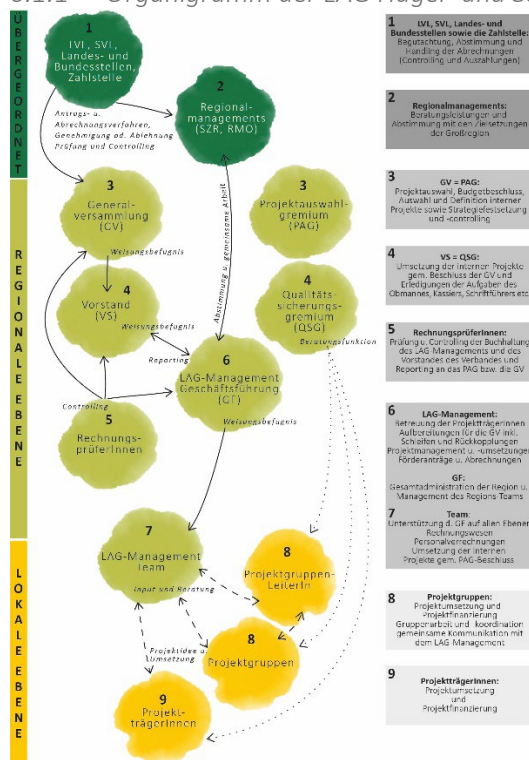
3.1.1 Organigramm der LAG Träger und S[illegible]

ÜBERGEORDNET

REGIONALE EBENE

LOKALE EBENE

1
IVL, SVL, Landes- und Bundesstellen, Zahlstelle

2
Regional-managements (SZR, RMO)

Antrags- u. Abrechnungsverfahren, Genehmigung od. Ablehnung Prüfung und Controlling

Abstimmung u. gemeinsame Arbeit

3
General-versammlung (GV)

3
Projektauswahl-gremium (PAG)

Weisungsbefugnis

4
Vorstand (VS)

4
Qualitäts-sicherungs-gremium (QSG)

Weisungsbefugnis

Beratungsfunktion

Reporting

6
LAG-Management Geschäftsführung (GF)

Controlling

5
Rechnungs-prüferInnen

Weisungsbefugnis

7
LAG-Management Team

8
Projektgruppen-LeiterIn

Input und Beratung

8
Projektgruppen

Projektidee u. Umsetzung

9
Projekt-trägerInnen

1
IVL, SVL, Landes- und Bundesstellen sowie die Zahlstelle:
Begutachtung, Abstimmung und Handling der Abrechnungen (Controlling und Auszahlungen)

2
Regionalmanagements:
Beratungsleistungen und Abstimmung mit den Zielsetzungen der Großregion

3
GV = PAG:
Projektauswahl, Budgetbeschluss, Auswahl und Definition interner Projekte sowie Strategiefestsetzung und -controlling

4
VS = QSG:
Umsetzung der internen Projekte gem. Beschluss der GV und Erledigungen der Aufgaben des Obmannes, Kassiers, Schriftführers etc.

5
RechnungsprüferInnen:
Prüfung u. Controlling der Buchhaltung des LAG Managements und des Vorstandes des Verbandes und Reporting an das PAG bzw. die GV

6
LAG-Management:
Betreuung der ProjektträgerInnen Aufbereitungen für die GV inkl. Schleifen und Rückkopplungen Projektmanagement u. -umsetzungen Förderanträge u. Abrechnungen

GF:
Gesamtadministration der Region u. Management des Regions Teams

7
Team:
Unterstützung d. GF auf allen Ebenen Rechnungswesen Personalverrechnungen Umsetzung der internen Projekte gem. PAG-Beschluss

8
Projektgruppen:
Projektumsetzung und Projektfinanzierung Gruppenarbeit und -koordination gemeinsame Kommunikation mit dem LAG Management

9
ProjektträgerInnen:
Projektumsetzung und Projektfinanzierung